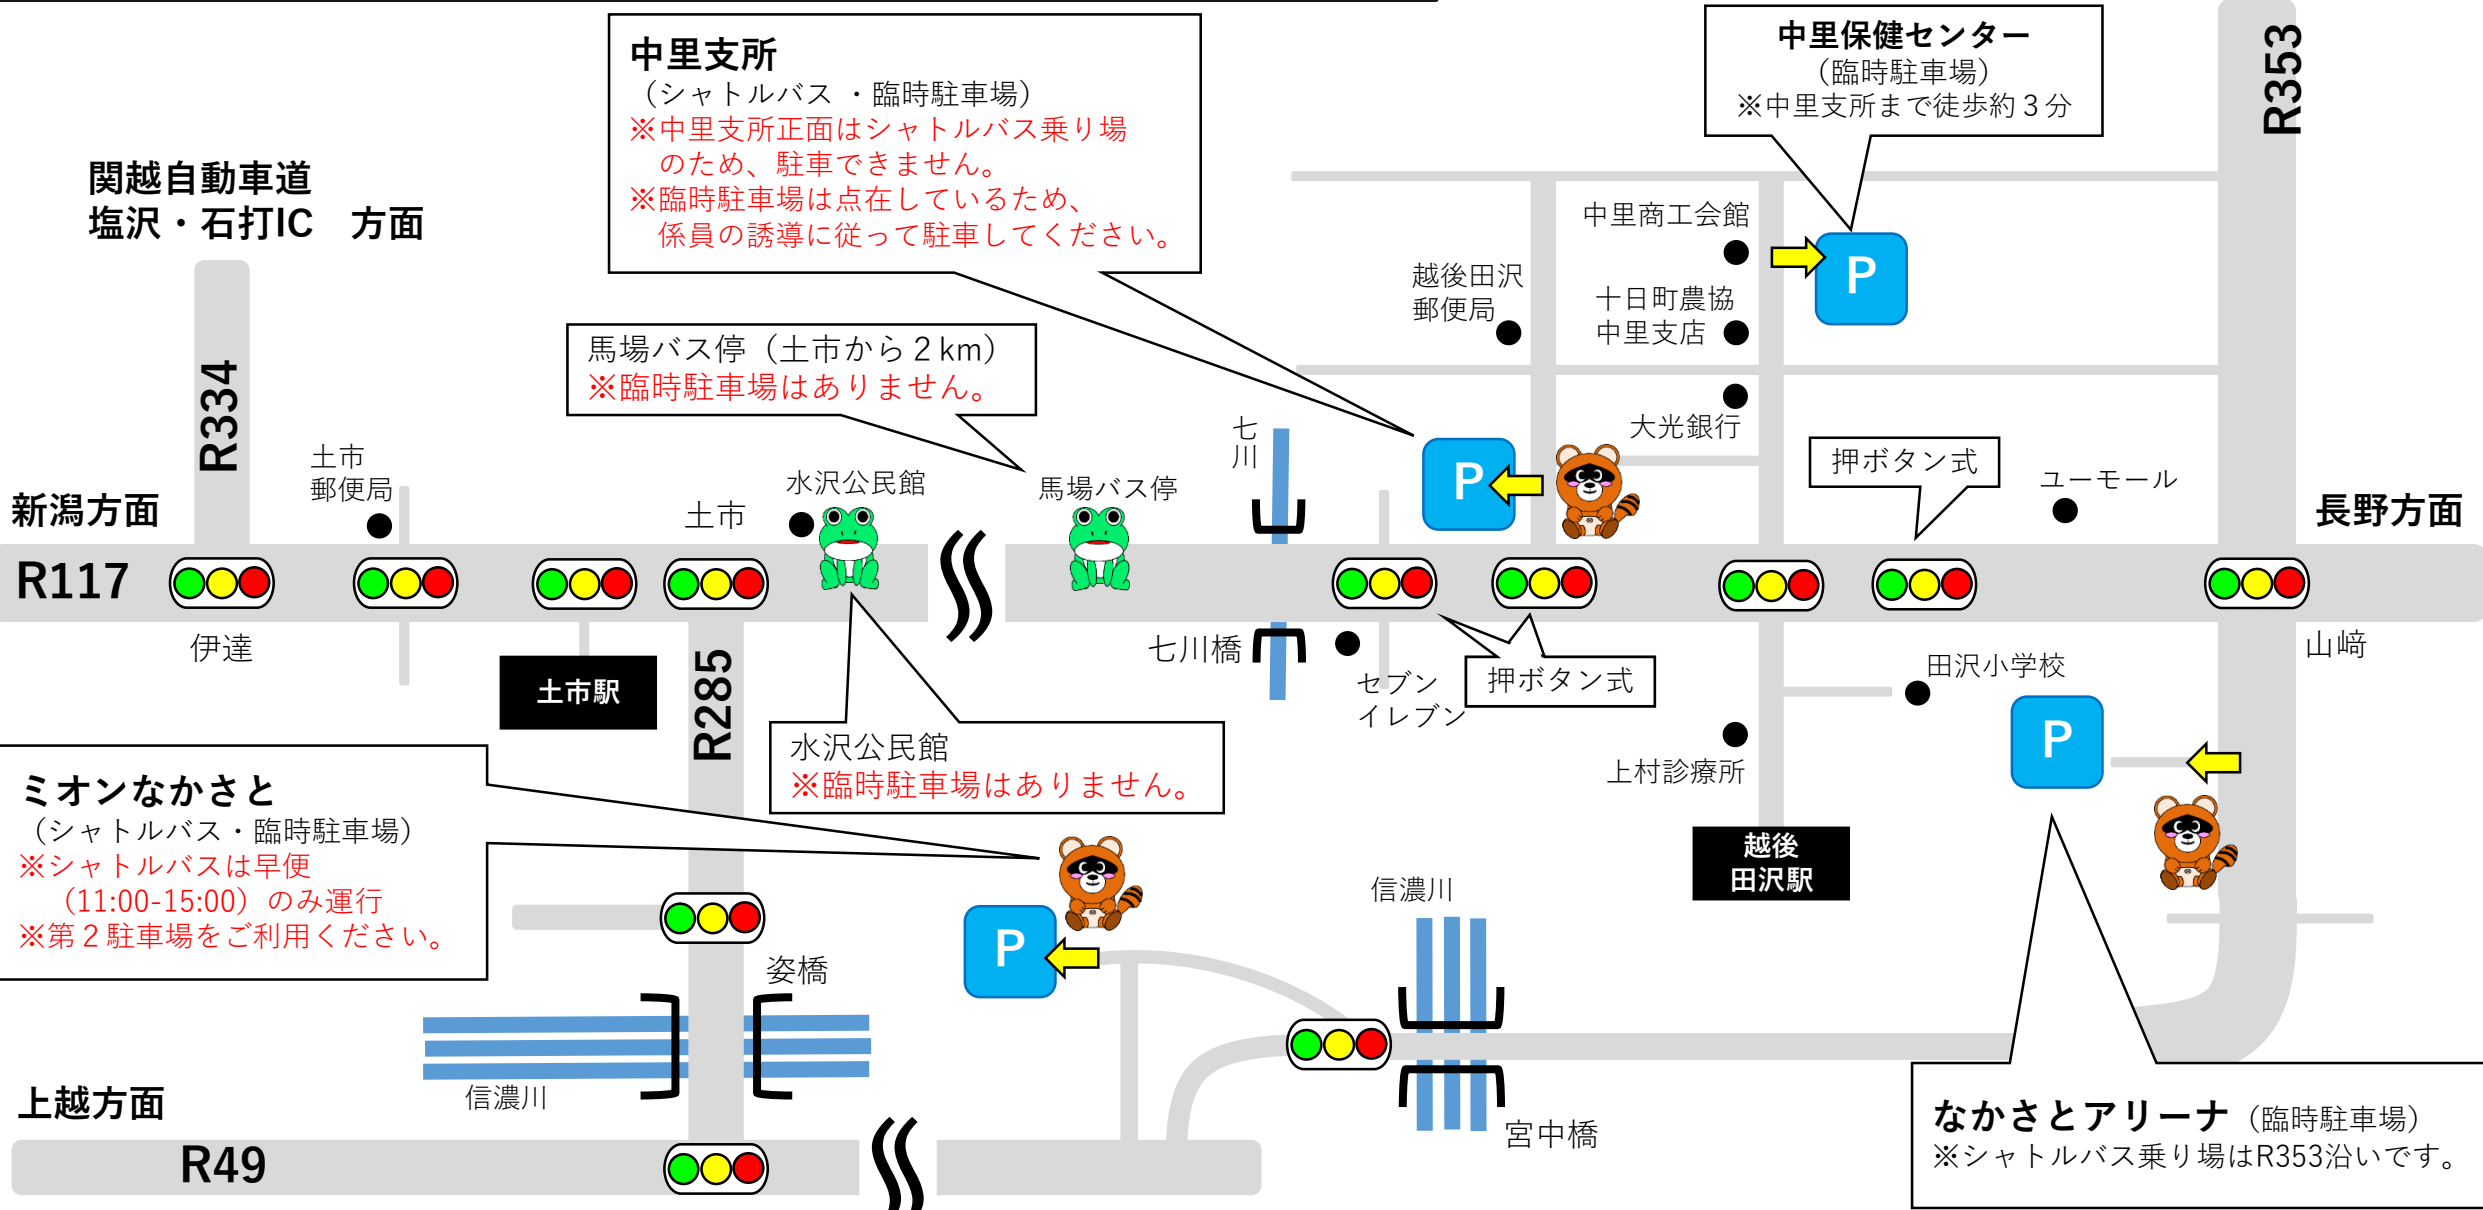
中里支所
（シャトルバス ・臨時駐車場）
※中里支所正面はシャトルバス乗り場のため、駐車できません。
※臨時駐車場は点在しているため、係員の誘導に従って駐車してください。

中里保健センター
（臨時駐車場）
※中里支所まで徒歩約３分

R353

関越自動車道
塩沢・石打IC 方面

中里商工会館
越後田沢
郵便局
十日町農協
中里支店
P

馬場バス停（土市から２km）
※臨時駐車場はありません。

大光銀行
R334
土市
郵便局
七
川
P
押ボタン式
ユーモール
新潟方面
水沢公民館
馬場バス停
土市
長野方面
R117
伊達
七川橋
山﨑
土市駅
R285
セブン
イレブン
押ボタン式
田沢小学校
P
上村診療所
水沢公民館
※臨時駐車場はありません。

ミオンなかさと
（シャトルバス・臨時駐車場）
※シャトルバスは早便
（11:00-15:00）のみ運行
※第２駐車場をご利用ください。

越後
田沢駅
信濃川
P
姿橋
信濃川
宮中橋
上越方面
R49

なかさとアリーナ（臨時駐車場）
※シャトルバス乗り場はR353沿いです。